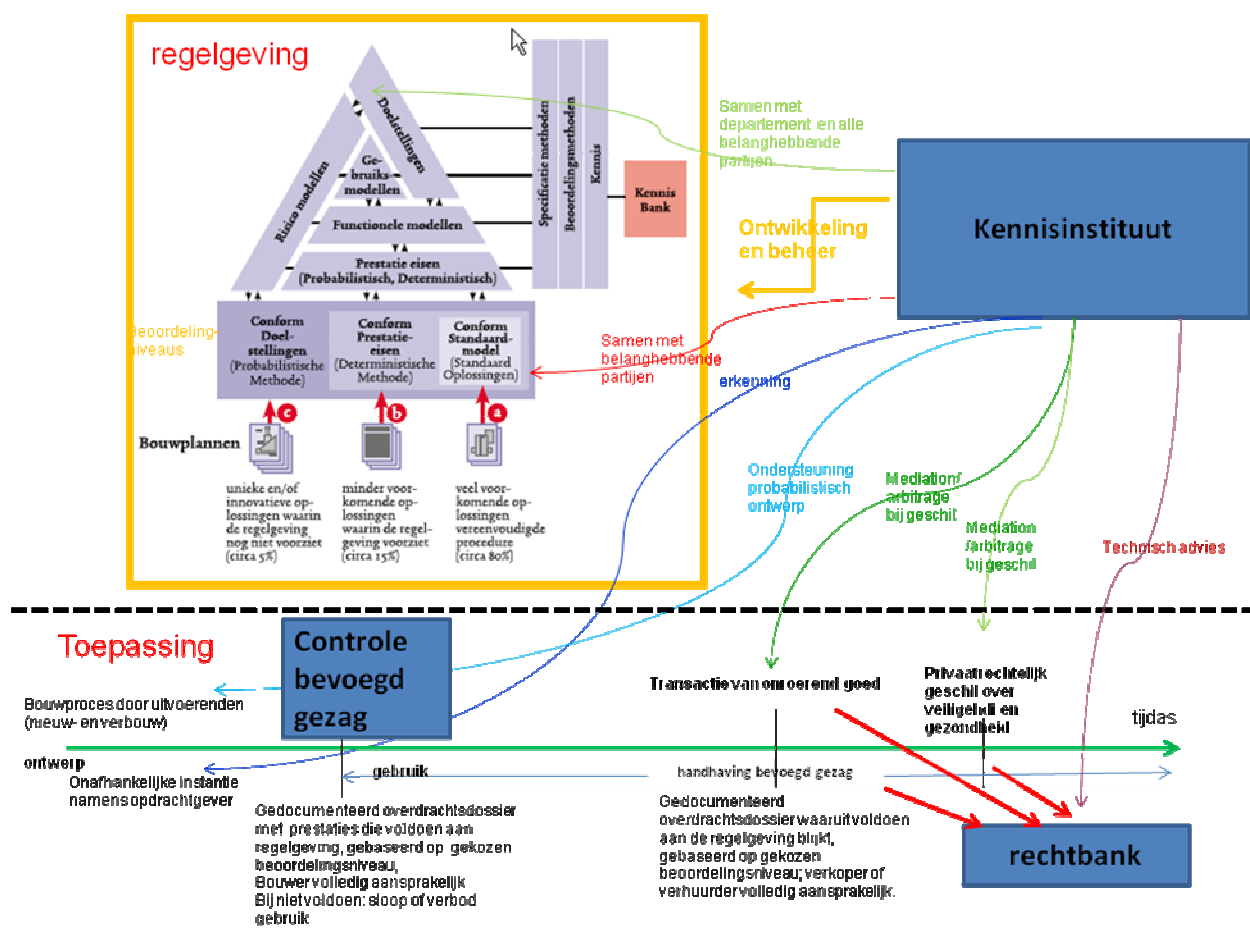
regelgeving

Doelstellingen

Risico modellen

Gebruiksmodellen

Functionele modellen

Prestatie eisen (Probabilistisch, Deterministisch)

Specificatie methoden

Beoordelingsmethoden

Kennis

Kennis Bank

Beoordelingniveaus

Conform Doelstellingen (Probabilistische Methode)

Conform Prestatieeisen (Deterministische Methode)

Conform Standaardmodel (Standaard Oplossingen)

c

b

a

Bouwplannen

unieke en/of innovatieve oplossingen waarin de regelgeving nog niet voorziet (circa 5%)

minder voorkomende oplossingen waarin de regelgeving voorziet (circa 15%)

veel voorkomende oplossingen vereenvoudigde procedure (circa 80%)

Samen met departement en alle belanghebbende partijen

Ontwikkeling en beheer

Kennisinstituut

Samen met belanghebbende partijen

erkenning

Ondersteuning probabilistisch ontwerp

Mediation/ arbitrage bij geschil

Mediation /arbitrage bij geschil

Technisch advies

Toepassing

Controle bevoegd gezag

Bouwproces door uitvoerenden (nieuw- en verbouw)

Transactie van onroerend goed

Privaatrechtelijk geschil over veiligheid en gezondheid

tijdas

ontwerp

Onafhankelijke instantie namens opdrachtgever

gebruik

handhaving bevoegd gezag

Gedocumenteerd overdrachtsdossier met prestaties die voldoen aan regelgeving, gebaseerd op gekozen beoordelingsniveau, Bouwer volledig aansprakelijk Bij niet voldoen: sloop of verbod gebruik

Gedocumenteerd overdrachtsdossier waaruit voldoen aan de regelgeving blijkt, gebaseerd op gekozen beoordelingsniveau; verkoper of verhuurder volledig aansprakelijk.

rechtbank